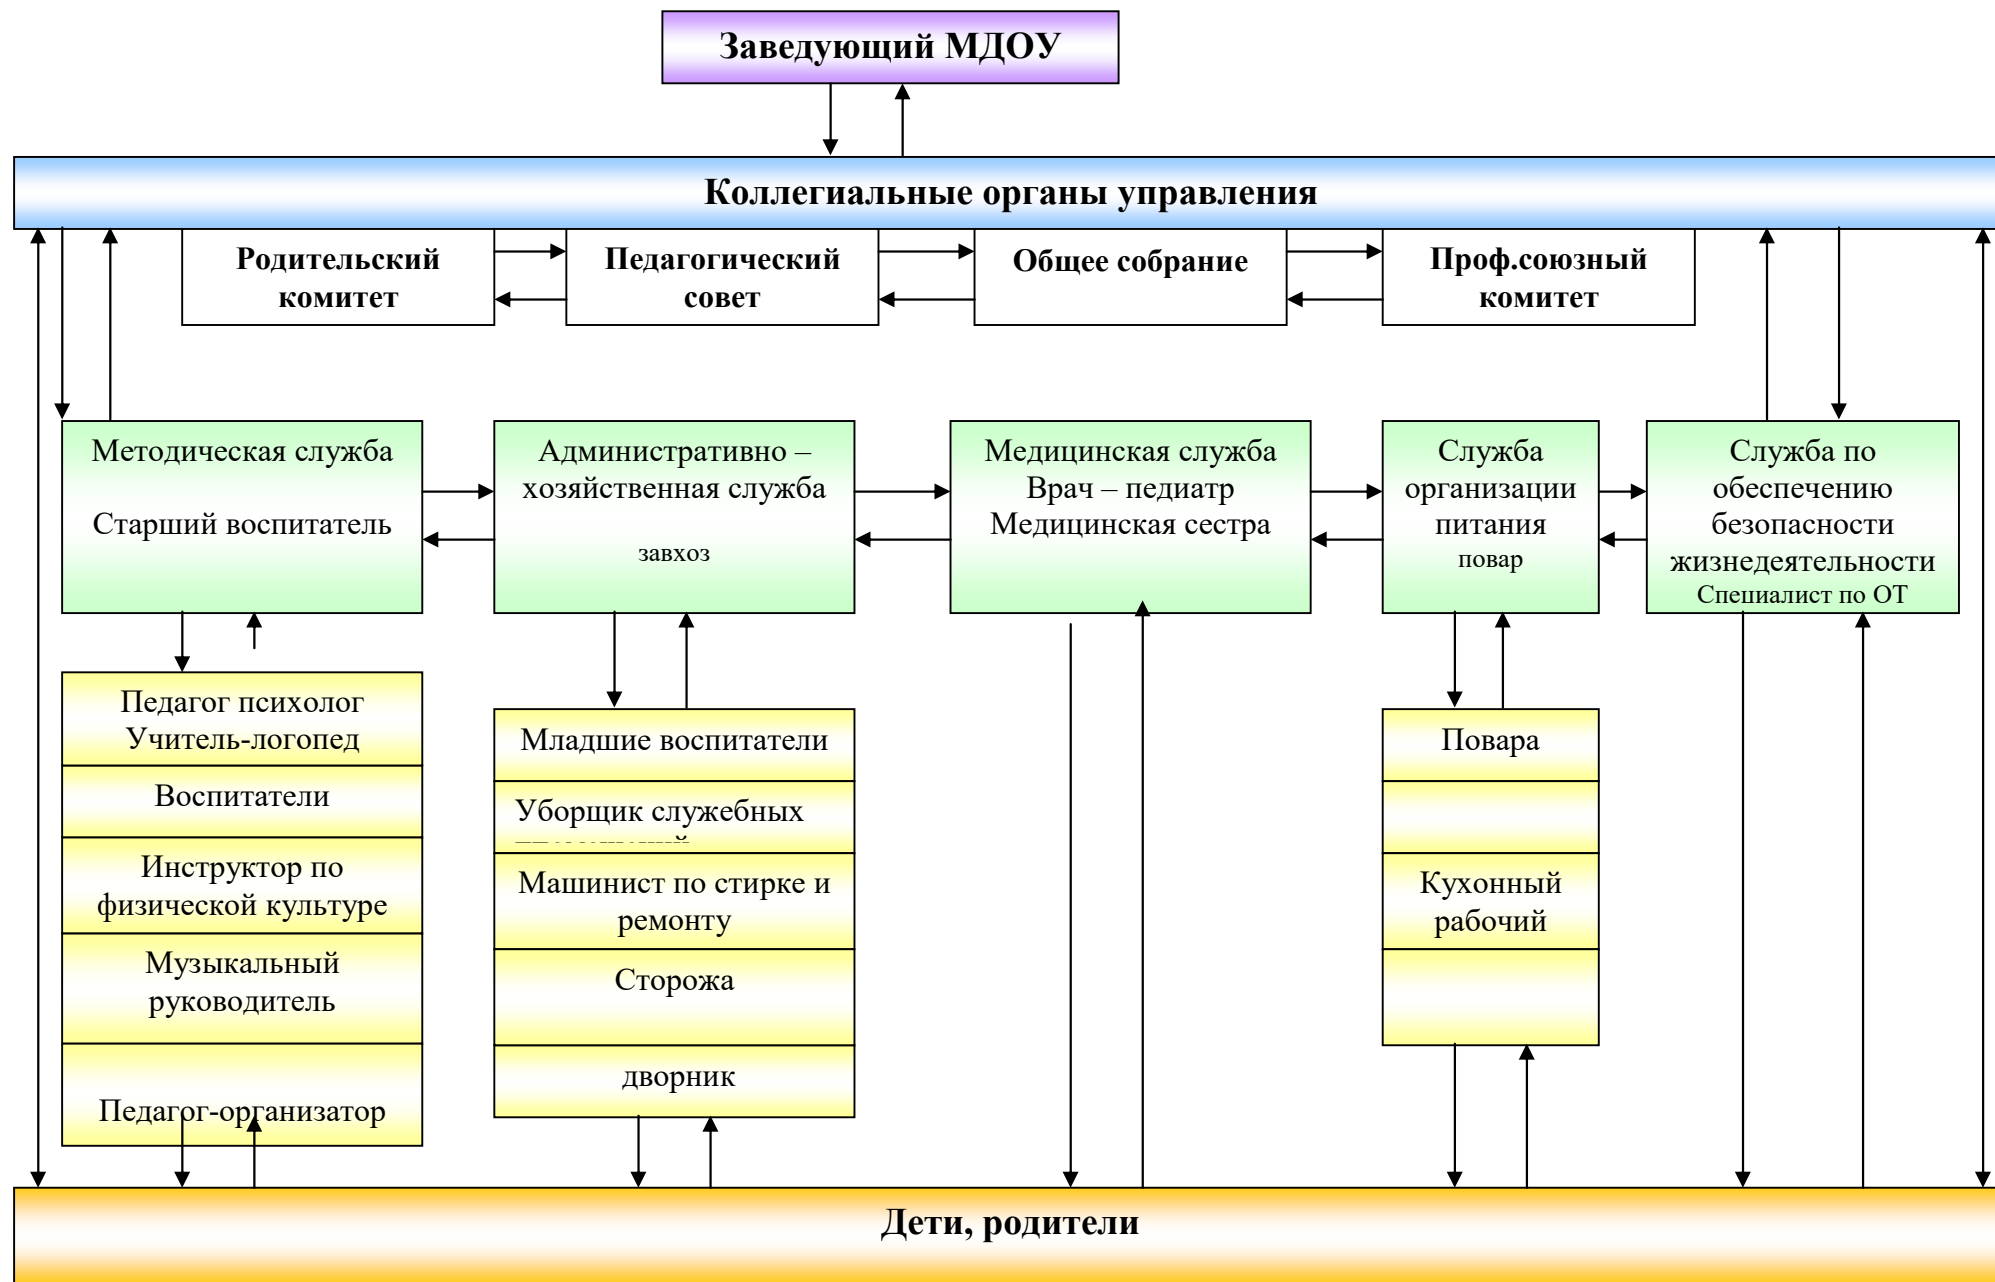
Заведующий МДОУ

Коллегиальные органы управления

Родительский комитет

Педагогический совет

Общее собрание

Проф.союзный комитет

Методическая служба

Старший воспитатель

Административно – хозяйственная служба

завхоз

Медицинская служба
Врач – педиатр
Медицинская сестра

Служба организации питания
повар

Служба по обеспечению безопасности жизнедеятельности
Специалист по ОТ

Педагог психолог
Учитель-логопед

Воспитатели

Инструктор по физической культуре

Музыкальный руководитель

Педагог-организатор

Младшие воспитатели

Уборщик служебных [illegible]

Машинист по стирке и ремонту

Сторожа

дворник

Повара

Кухонный рабочий

Дети, родители